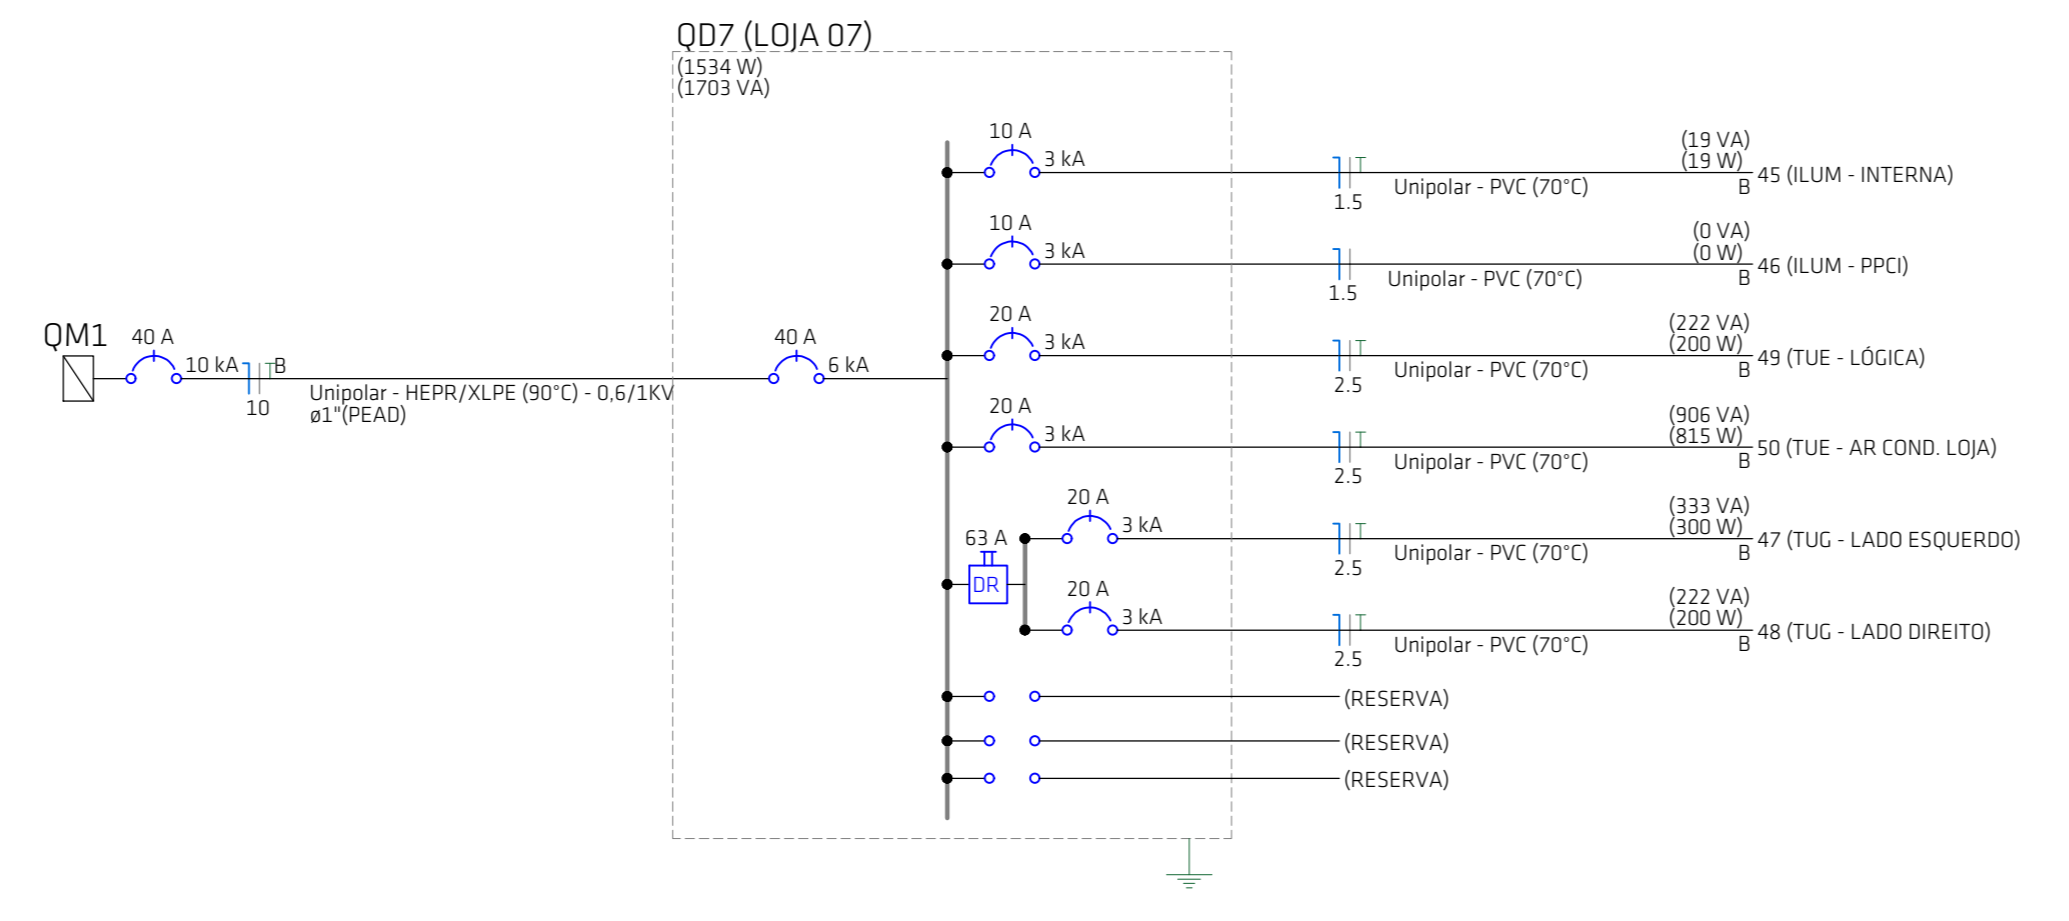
QD7 (LOJA 07)
(1534 W)
(1703 VA)

QM1
40 A
10 kA
B
10
Unipolar - HEPR/XLPE (90°C) - 0,6/1KV
ø1"(PEAD)
40 A
6 kA

10 A
3 kA
1.5
Unipolar - PVC (70°C)
(19 VA)
(19 W)
B
45 (ILUM - INTERNA)

10 A
3 kA
1.5
Unipolar - PVC (70°C)
(0 VA)
(0 W)
B
46 (ILUM - PPCI)

20 A
3 kA
2.5
Unipolar - PVC (70°C)
(222 VA)
(200 W)
B
49 (TUE - LÓGICA)

20 A
3 kA
2.5
Unipolar - PVC (70°C)
(906 VA)
(815 W)
B
50 (TUE - AR COND. LOJA)

63 A
DR
20 A
3 kA
2.5
Unipolar - PVC (70°C)
(333 VA)
(300 W)
B
47 (TUG - LADO ESQUERDO)

20 A
3 kA
2.5
Unipolar - PVC (70°C)
(222 VA)
(200 W)
B
48 (TUG - LADO DIREITO)

(RESERVA)
(RESERVA)
(RESERVA)